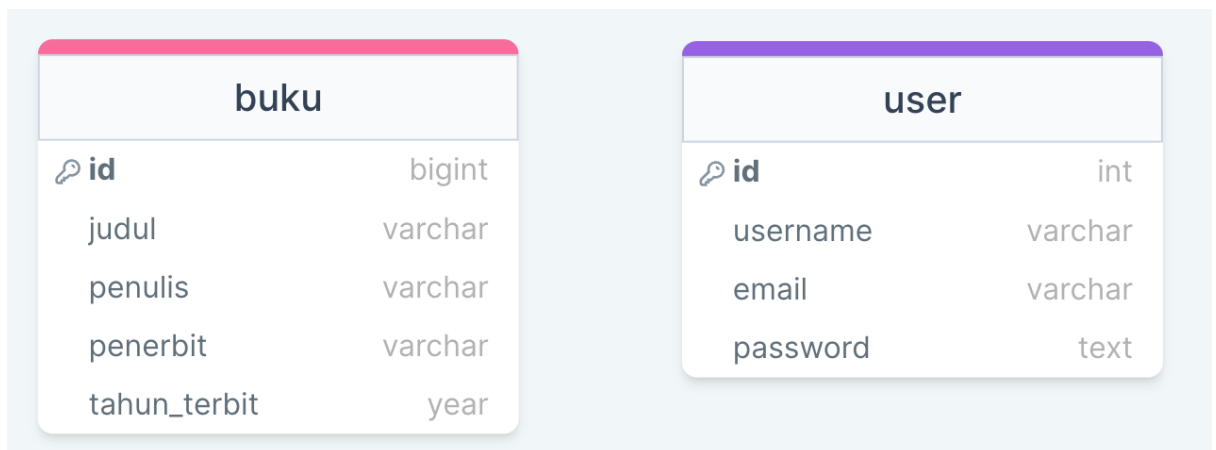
buku

| | |
|---|---|
| id | bigint |
| judul | varchar |
| penulis | varchar |
| penerbit | varchar |
| tahun_terbit | year |

user

| | |
|---|---|
| id | int |
| username | varchar |
| email | varchar |
| password | text |